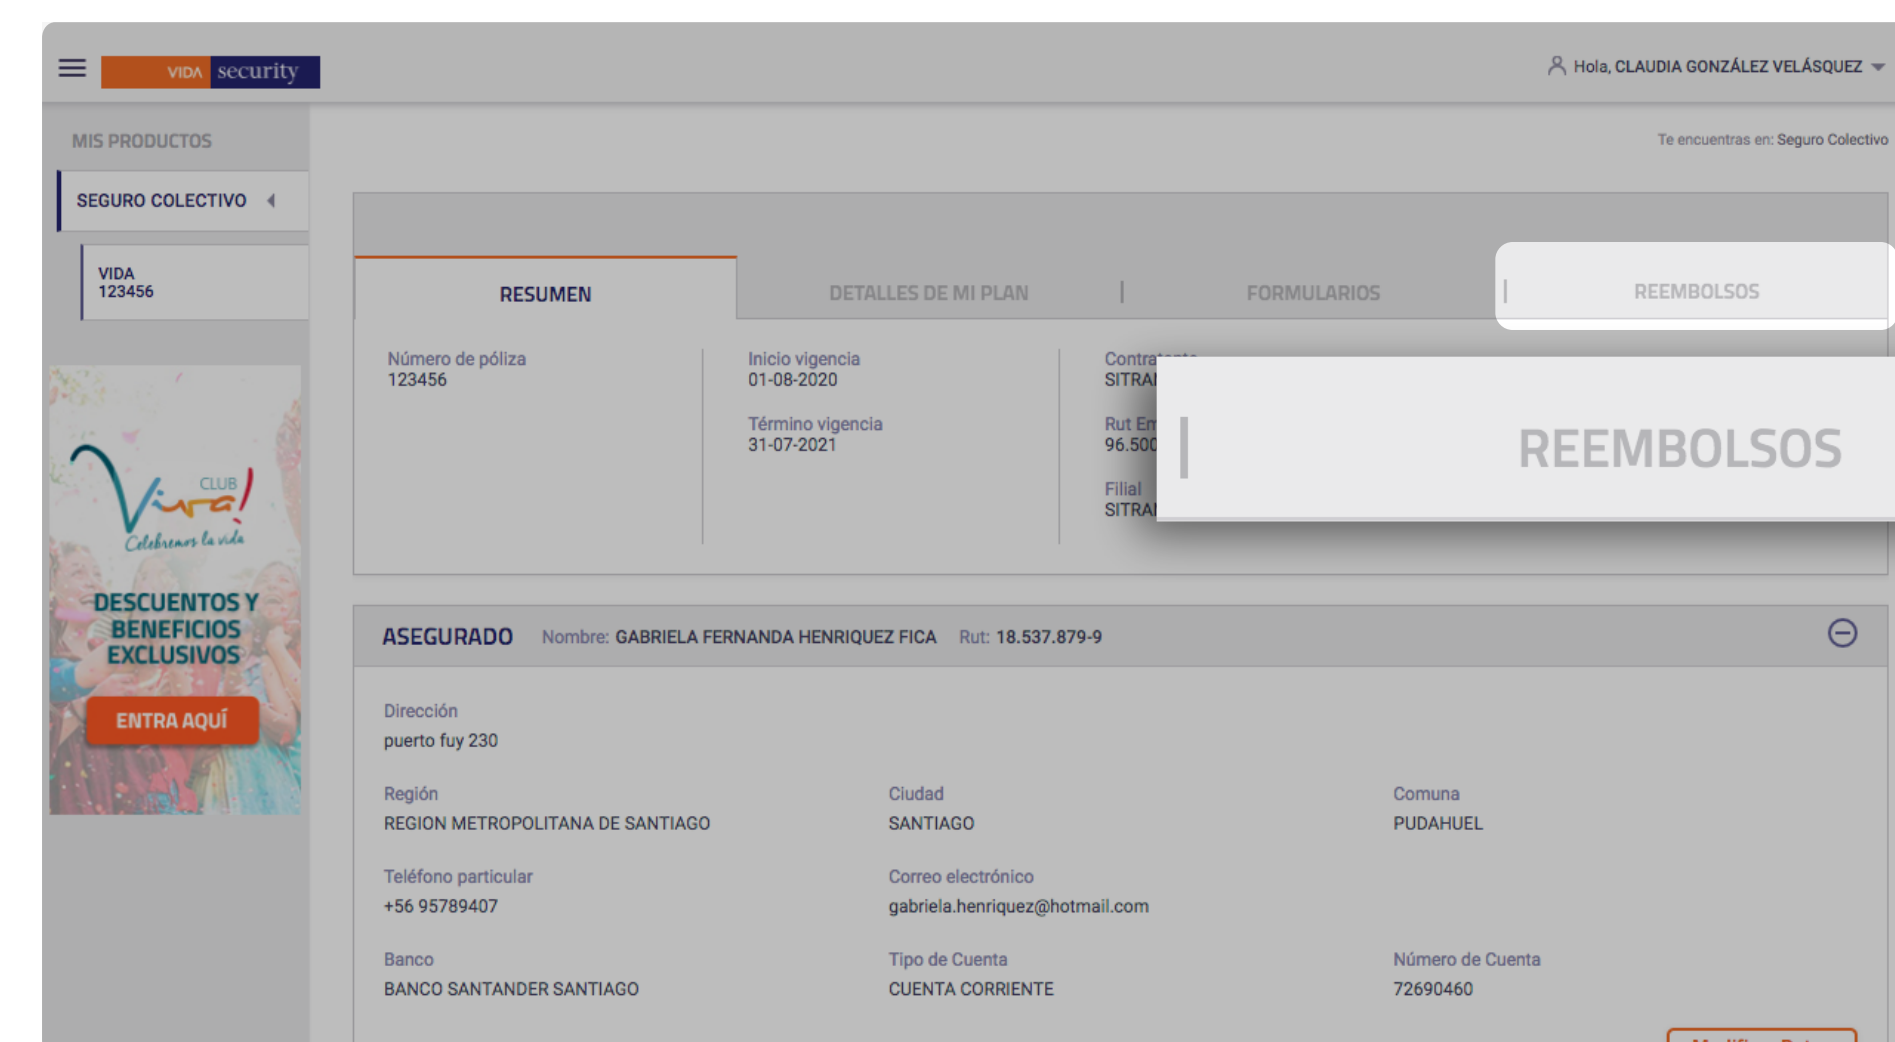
VIDA security

Hola, CLAUDIA GONZÁLEZ VELÁSQUEZ

MIS PRODUCTOS

SEGURO COLECTIVO

VIDA
123456

CLUB Viva! Celebremos la vida

DESCUENTOS Y BENEFICIOS EXCLUSIVOS

ENTRA AQUÍ

Te encuentras en: Seguro Colectivo

RESUMEN

DETALLES DE MI PLAN

FORMULARIOS

REEMBOLSOS

Número de póliza
123456

Inicio vigencia
01-08-2020

Término vigencia
31-07-2021

Contra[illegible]
SITRA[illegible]

Rut Em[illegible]
96.500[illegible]

Filial
SITRA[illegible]

REEMBOLSOS

ASEGURADO Nombre: GABRIELA FERNANDA HENRIQUEZ FICA Rut: 18.537.879-9

Dirección
puerto fuy 230

Región
REGION METROPOLITANA DE SANTIAGO

Ciudad
SANTIAGO

Comuna
PUDAHUEL

Teléfono particular
+56 95789407

Correo electrónico
gabriela.henriquez@hotmail.com

Banco
BANCO SANTANDER SANTIAGO

Tipo de Cuenta
CUENTA CORRIENTE

Número de Cuenta
72690460

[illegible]